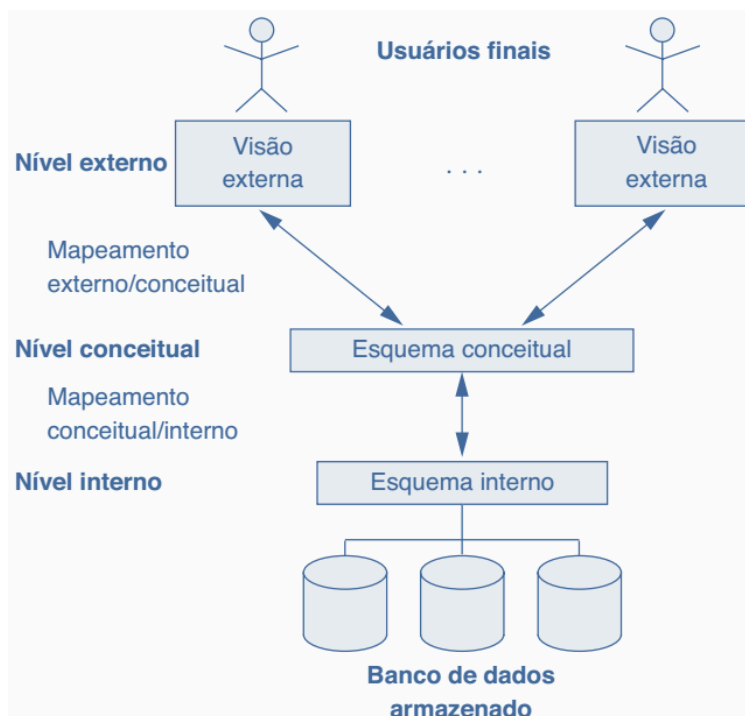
Usuários finais

Nível externo

Visão externa

. . .

Visão externa

Mapeamento externo/conceitual

Nível conceitual

Esquema conceitual

Mapeamento conceitual/interno

Nível interno

Esquema interno

Banco de dados armazenado